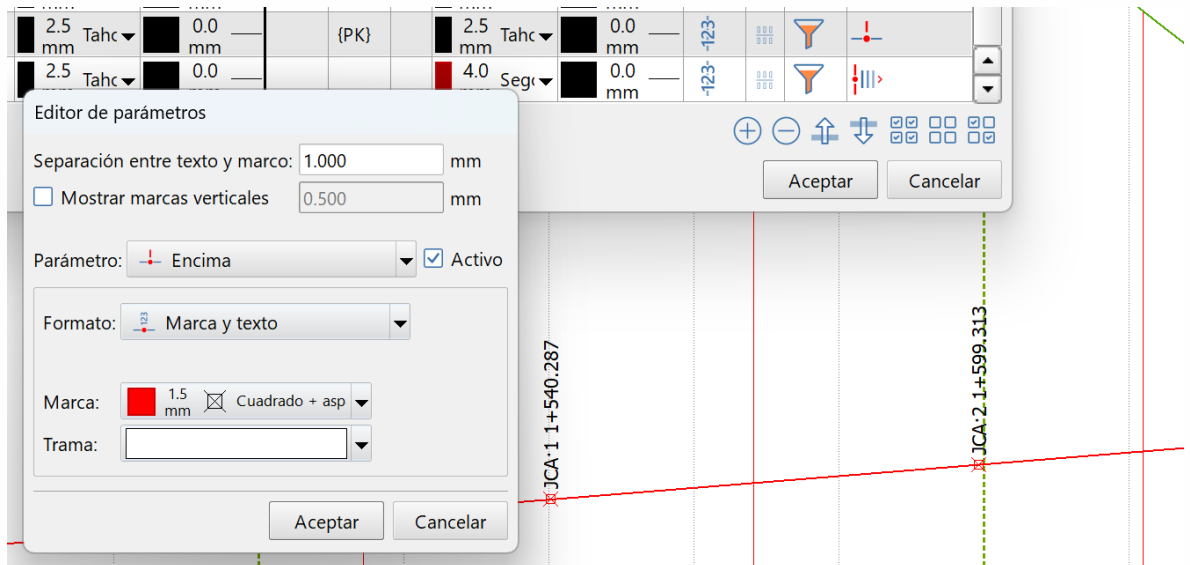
| 2.5 mm Tahc | 0.0 mm | | {PK} | | 2.5 mm Tahc | 0.0 mm | -123- | | | |
|---|---|---|---|---|---|---|---|---|---|---|
| 2.5 mm Tahc | 0.0 mm | | | | 4.0 Sego | 0.0 mm | -123- | | | |

Aceptar
Cancelar

Editor de parámetros

Separación entre texto y marco: 1.000 mm

Mostrar marcas verticales 0.500 mm

Parámetro: Encima Activo

Formato: 123 Marca y texto

Marca: 1.5 mm Cuadrado + asp

Trama:

Aceptar
Cancelar

JCA·1 1+540.287

JCA·2 1+599.313